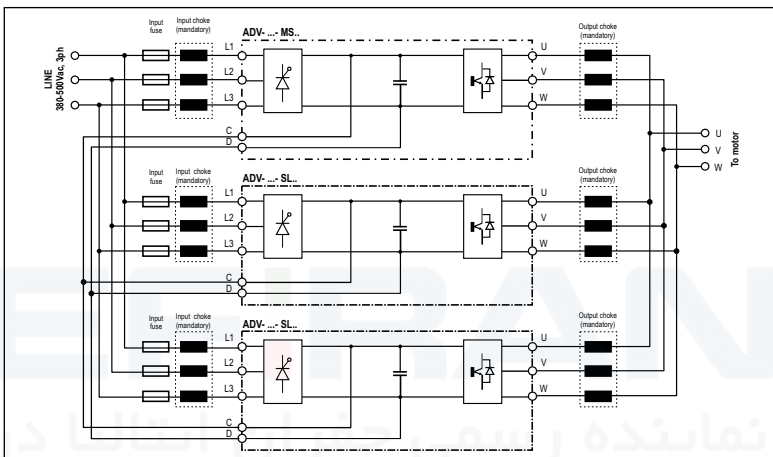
LINE
380-500Vac, 3ph

Input fuse

Input choke (mandatory)

ADV- ...- MS..

L1
L2
L3
C
D

U
V
W

Output choke (mandatory)

U
V
W
To motor

Input fuse

Input choke (mandatory)

ADV- ...- SL..

L1
L2
L3
C
D

U
V
W

Output choke (mandatory)

Input fuse

Input choke (mandatory)

ADV- ...- SL..

L1
L2
L3
C
D

U
V
W

Output choke (mandatory)

نماینده رسمی جنرال اتالیا در